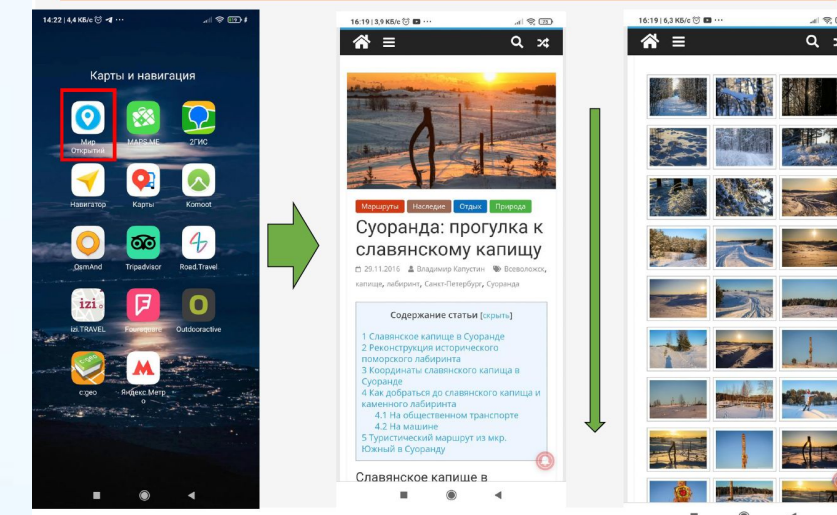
14:22 | 4,4 КБ/с

Карты и навигация

Мир Открытий

MAPS.ME

2ГИС

Навигатор

Карты

Komoot

OsmAnd

Tripadvisor

Road.Travel

izi.TRAVEL

Foursquare

Outdooractive

c:geo

Яндекс.Метро

16:19 | 3,9 КБ/с

Маршруты Наследие Отдых Природа

Суоранда: прогулка к славянскому капищу

29.11.2016 Владимир Капустин Всеволожск, капище, лабиринт, Санкт-Петербург, Суоранда

Содержание статьи [скрыть]

1 Славянское капище в Суоранде
2 Реконструкция исторического поморского лабиринта
3 Координаты славянского капища в Суоранде
4 Как добраться до славянского капища и каменного лабиринта
4.1 На общественном транспорте
4.2 На машине
5 Туристический маршрут из мкр. Южный в Суоранду

Славянское капище в

16:19 | 6,3 КБ/с